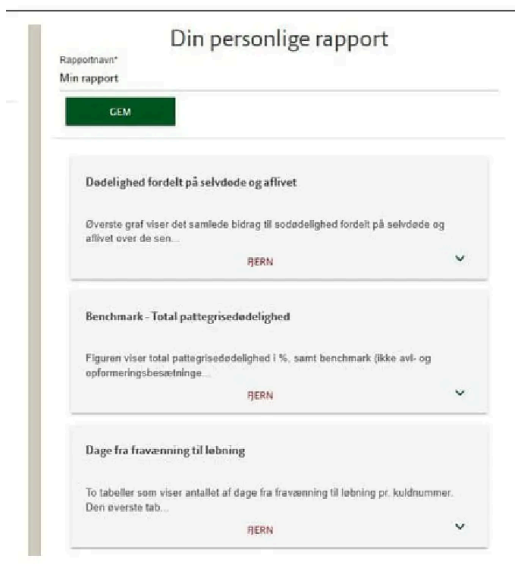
Din personlige rapport

Rapportnavn*
Min rapport

GEM

Dødelighed fordelt på selvdøde og aflivet

Øverste graf viser det samlede bidrag til sodødelighed fordelt på selvdøde og aflivet over de sen...

FJERN

Benchmark - Total pattegrisedødelighed

Figuren viser total pattegrisedødelighed i %, samt benchmark (ikke avl- og opformeringsbesætninge...

FJERN

Dage fra fravænning til løbning

To tabeller som viser antallet af dage fra fravænning til løbning pr. kuldnummer. Den øverste tab...

FJERN